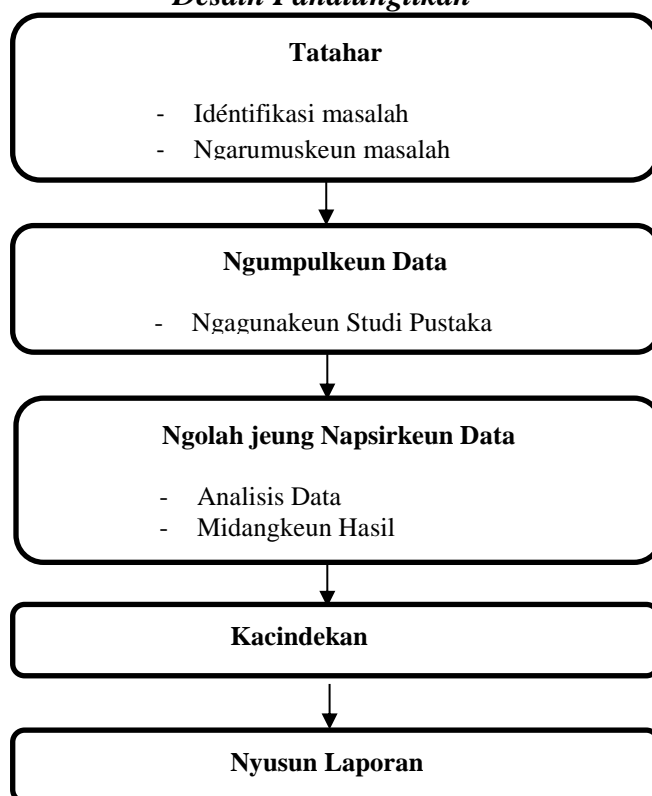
Desain Panalungtikan

Tatahar

- Idéntifikasi masalah
- Ngarumuskeun masalah

Ngumpulkeun Data

- Ngagunakeun Studi Pustaka

Ngolah jeung Napsirkeun Data

- Analisis Data
- Midangkeun Hasil

Kacindekan

Nyusun Laporan